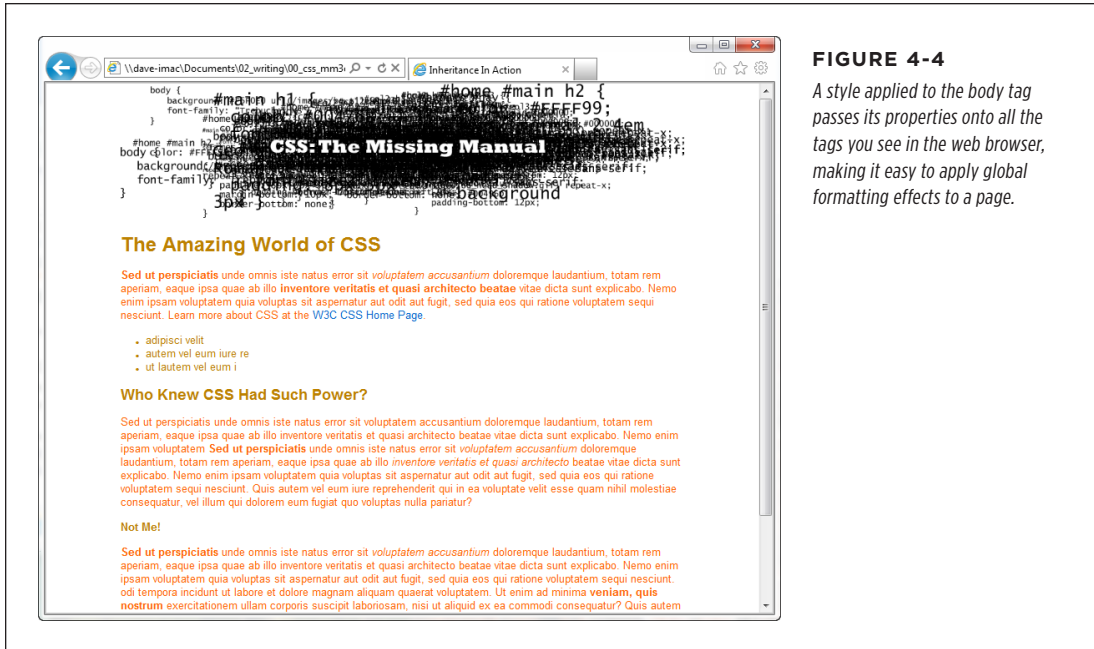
\\dave-imac\Documents\02_writing\00_css_mm3

Inheritance In Action

CSS: The Missing Manual

The Amazing World of CSS

**Sed ut perspiciatis** unde omnis iste natus error sit *voluptatem accusantium* doloremque laudantium, totam rem aperiam, eaque ipsa quae ab illo **inventore veritatis et quasi architecto beatae** vitae dicta sunt explicabo. Nemo enim ipsam voluptatem quia voluptas sit aspernatur aut odit aut fugit, sed quia eos qui ratione voluptatem sequi nesciunt. Learn more about CSS at the W3C CSS Home Page.

- adipisci velit
- autem vel eum iure re
- ut lautem vel eum i

Who Knew CSS Had Such Power?

Sed ut perspiciatis unde omnis iste natus error sit voluptatem accusantium doloremque laudantium, totam rem aperiam, eaque ipsa quae ab illo inventore veritatis et quasi architecto beatae vitae dicta sunt explicabo. Nemo enim ipsam voluptatem **Sed ut perspiciatis** unde omnis iste natus error sit *voluptatem accusantium* doloremque laudantium, totam rem aperiam, eaque ipsa quae ab illo *inventore veritatis et quasi architecto* beatae vitae dicta sunt explicabo. Nemo enim ipsam voluptatem quia voluptas sit aspernatur aut odit aut fugit, sed quia eos qui ratione voluptatem sequi nesciunt. Quis autem vel eum iure reprehenderit qui in ea voluptate velit esse quam nihil molestiae consequatur, vel illum qui dolorem eum fugiat quo voluptas nulla pariatur?

Not Me!

**Sed ut perspiciatis** unde omnis iste natus error sit *voluptatem accusantium* doloremque laudantium, totam rem aperiam, eaque ipsa quae ab illo inventore veritatis et quasi architecto beatae vitae dicta sunt explicabo. Nemo enim ipsam voluptatem quia voluptas sit aspernatur aut odit aut fugit, sed quia eos qui ratione voluptatem sequi nesciunt. odi tempora incidunt ut labore et dolore magnam aliquam quaerat voluptatem. Ut enim ad minima **veniam, quis nostrum** exercitationem ullam corporis suscipit laboriosam, nisi ut aliquid ex ea commodi consequatur? Quis autem

FIGURE 4-4

*A style applied to the body tag passes its properties onto all the tags you see in the web browser, making it easy to apply global formatting effects to a page.*